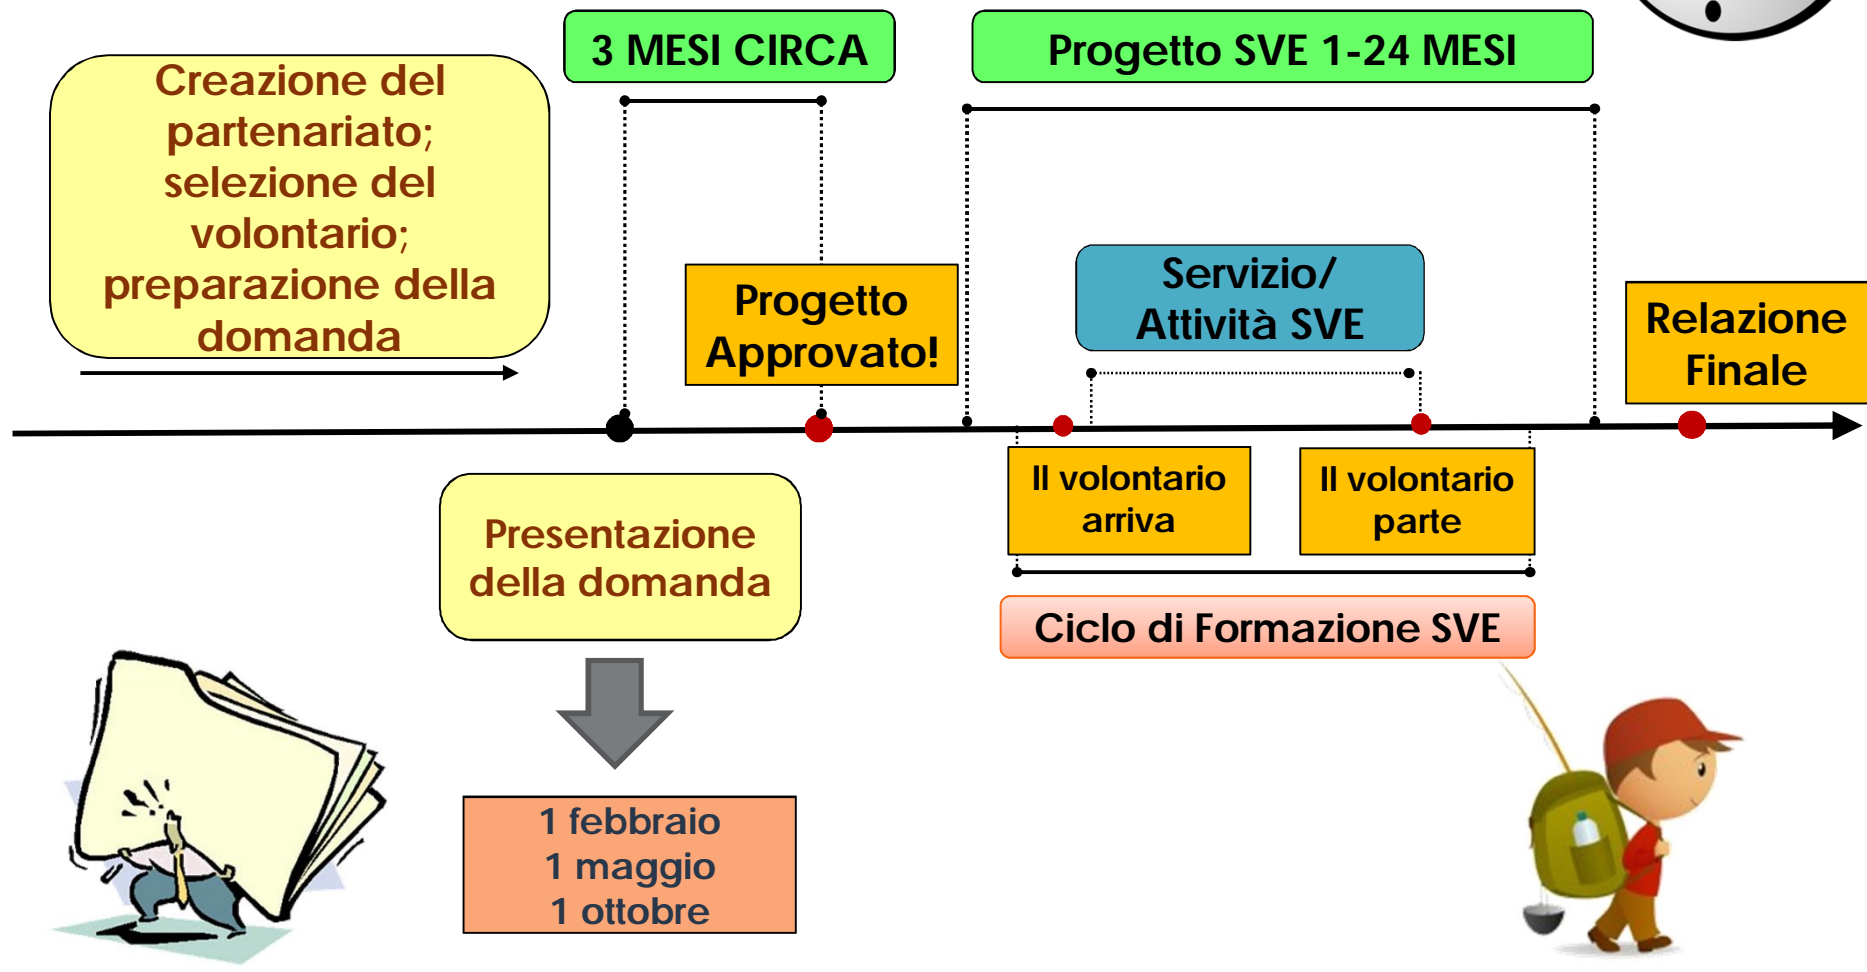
Creazione del partenariato; selezione del volontario; preparazione della domanda

3 MESI CIRCA

Progetto SVE 1-24 MESI

Progetto Approvato!

Servizio/ Attività SVE

Relazione Finale

Il volontario arriva

Il volontario parte

Presentazione della domanda

Ciclo di Formazione SVE

1 febbraio
1 maggio
1 ottobre